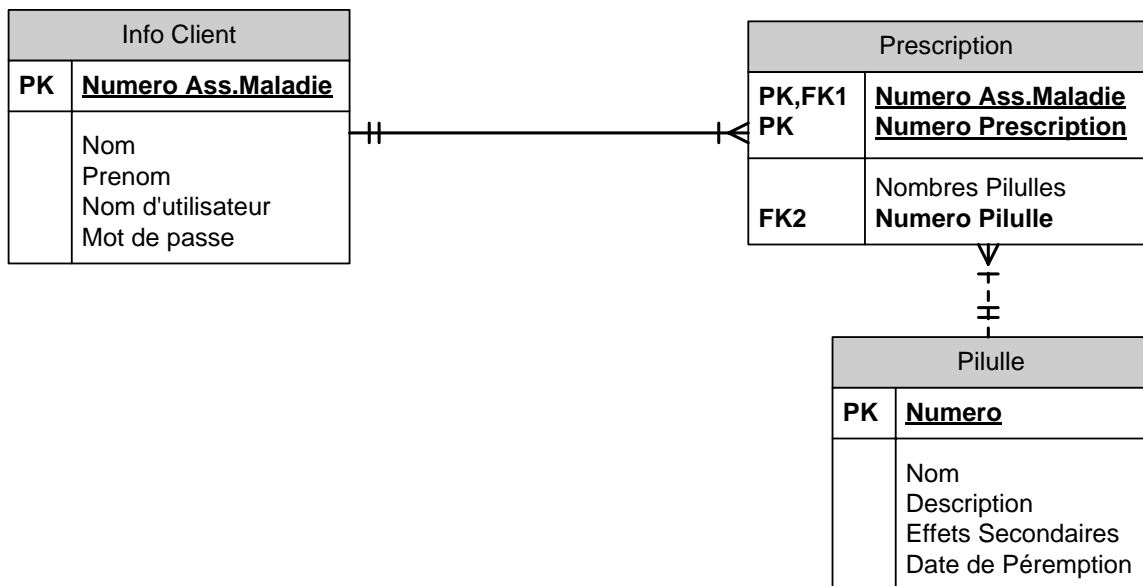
Info Client

| PK | Numero Ass.Maladie |
|---|---|
| | Nom<br>Prenom<br>Nom d'utilisateur<br>Mot de passe |

Prescription

| PK,FK1<br>PK | Numero Ass.Maladie<br>Numero Prescription |
|---|---|
| FK2 | Nombres Pilulles<br>Numero Pilulle |

Pilulle

| PK | Numero |
|---|---|
| | Nom<br>Description<br>Effets Secondaires<br>Date de Péremption |